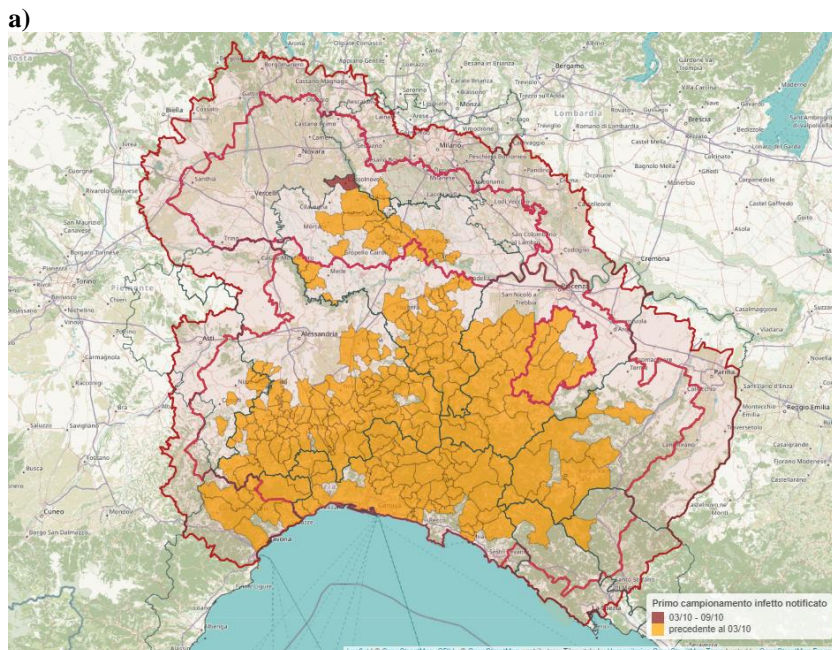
a)

Aosta
Biella
Novara
Vercelli
Milano
Bergamo
Brescia
Lombardia
Torino
Piemonte
Asti
Alessandria
Cremona
Piacenza
Parma
Reggio Emilia
Cuneo
Genova
Savona
Mortara
Pavia
Voghera
Tortona
Bobbio
Chiavari

Primo campionamento infetto notificato
03/10 - 09/10
precedente al 03/10